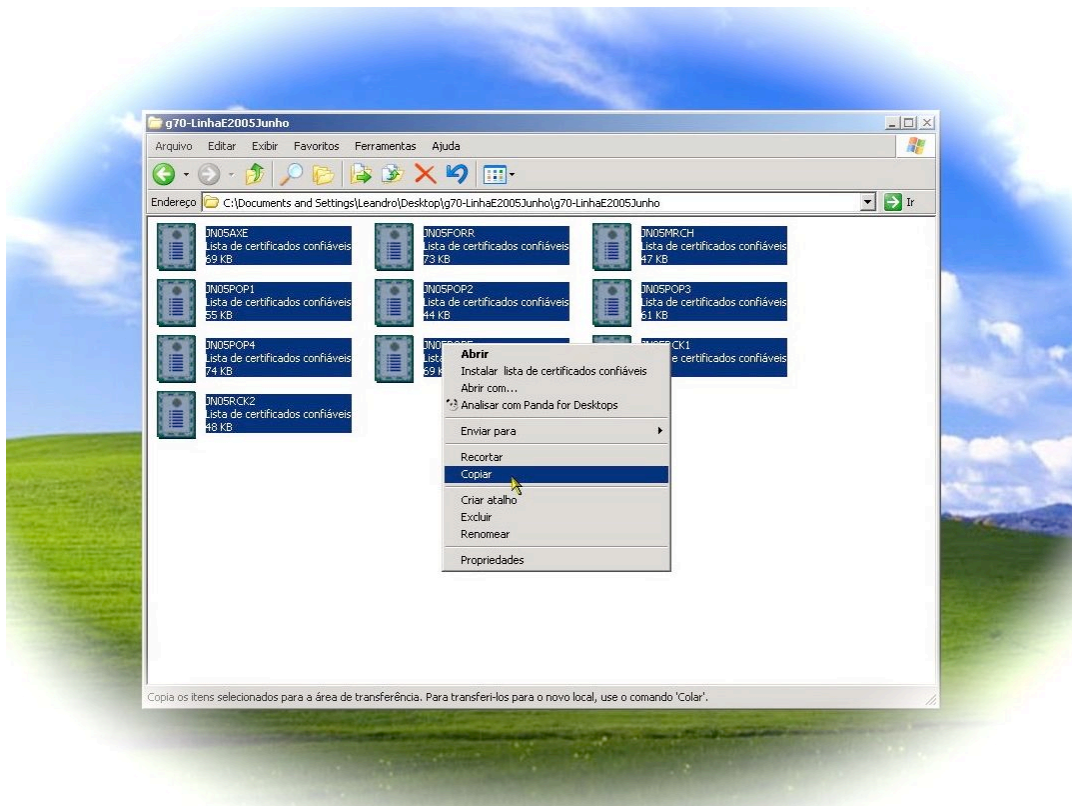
g70-LinhaE2005Junho

Arquivo Editar Exibir Favoritos Ferramentas Ajuda

Endereço C:\Documents and Settings\Leandro\Desktop\g70-LinhaE2005Junho\g70-LinhaE2005Junho

Ir

JN05AXE
Lista de certificados confiáveis
69 KB

JN05FORR
Lista de certificados confiáveis
73 KB

JN05MRCH
Lista de certificados confiáveis
47 KB

JN05POP1
Lista de certificados confiáveis
55 KB

JN05POP2
Lista de certificados confiáveis
44 KB

JN05POP3
Lista de certificados confiáveis
61 KB

JN05POP4
Lista de certificados confiáveis
74 KB

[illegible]
Lista
69 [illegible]

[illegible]CK1
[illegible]e certificados confiáveis

JN05RCK2
Lista de certificados confiáveis
48 KB

Abrir
Instalar lista de certificados confiáveis
Abrir com...
Analisar com Panda for Desktops
Enviar para
Recortar
Copiar
Criar atalho
Excluir
Renomear
Propriedades

Copia os itens selecionados para a área de transferência. Para transferi-los para o novo local, use o comando 'Colar'.